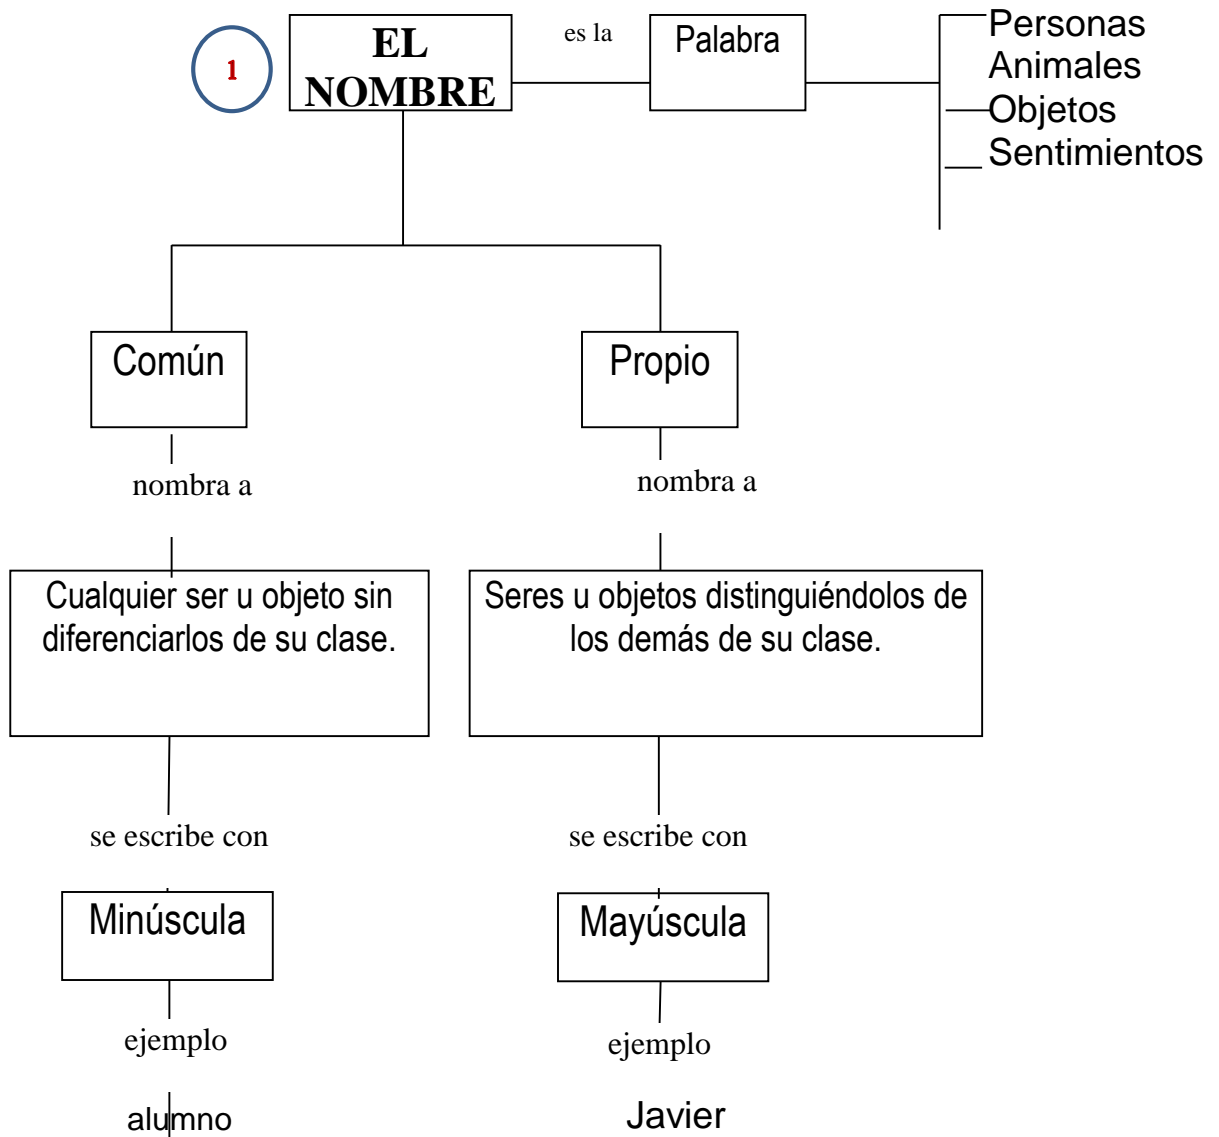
1

EL NOMBRE

es la

Palabra

Personas
Animales
Objetos
Sentimientos

Común

nombra a

Cualquier ser u objeto sin diferenciarlos de su clase.

se escribe con

Minúscula

ejemplo

alumno

Propio

nombra a

Seres u objetos distinguiéndolos de los demás de su clase.

se escribe con

Mayúscula

ejemplo

Javier